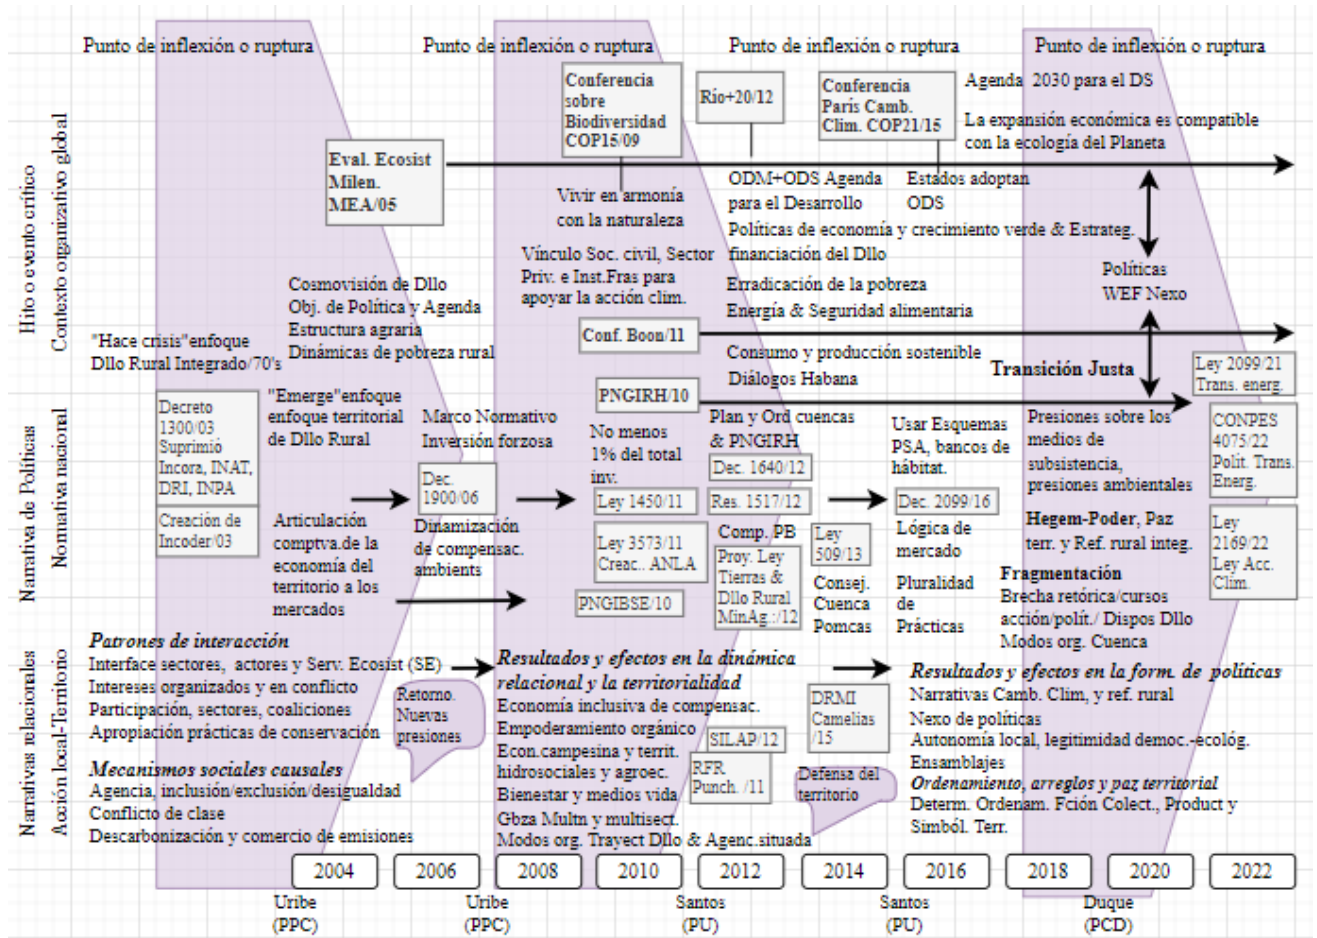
Punto de inflexión o ruptura
Punto de inflexión o ruptura
Punto de inflexión o ruptura
Punto de inflexión o ruptura

Hito o evento crítico
Contexto organizativo global

Conferencia sobre Biodiversidad COP15/09

Río+20/12

Conferencia París Camb. Clim. COP21/15

Agenda 2030 para el DS

La expansión económica es compatible con la ecología del Planeta

Eval. Ecosist Milen. MEA/05

Vivir en armonía con la naturaleza

ODM+ODS Agenda para el Desarrollo

Estados adoptan ODS

Políticas de economía y crecimiento verde & Estrateg. financiación del Dllo

Vínculo Soc. civil, Sector Priv. e Inst.Fras para apoyar la acción clim.

Cosmovisión de Dllo
Obj. de Política y Agenda
Estructura agraria
Dinámicas de pobreza rural

Erradicación de la pobreza
Energía & Seguridad alimentaria

Políticas WEF Nexo

"Hace crisis"enfoque Dllo Rural Integrado/70's

Conf. Boon/11

Consumo y producción sostenible
Diálogos Habana

Transición Justa

Ley 2099/21 Trans. energ.

Narrativa de Políticas
Normativa nacional

Decreto 1300/03 Suprimió Incora, INAT, DRI, INPA

"Emerge"enfoque enfoque territorial de Dllo Rural

PNGIRH/10

Marco Normativo Inversión forzosa

Plan y Ord cuencas & PNGIRH

Usar Esquemas PSA, bancos de hábitat.

Presiones sobre los medios de subsistencia, presiones ambientales

CONPES 4075/22 Polit. Trans. Energ.

No menos 1% del total inv.

Dec. 1640/12

Dec. 1900/06

Ley 1450/11

Res. 1517/12

Dec. 2099/16

Creación de Incoder/03

Articulación comptva.de la economía del territorio a los mercados

Dinamización de compensac. ambients

Ley 3573/11 Creac.. ANLA

Comp. PB

Proy. Ley Tierras & Dllo Rural MinAg.:/12

Ley 509/13

Lógica de mercado

Hegem-Poder, Paz terr. y Ref. rural integ.

Ley 2169/22 Ley Acc. Clim.

Consej. Cuenca Pomcas

Pluralidad de Prácticas

Fragmentación
Brecha retórica/cursos acción/polít./ Dispos Dllo
Modos org. Cuenca

PNGIBSE/10

Narrativas relacionales
Acción local-Territorio

Patrones de interacción
Interface sectores, actores y Serv. Ecosist (SE)
Intereses organizados y en conflicto
Participación, sectores, coaliciones
Apropiación prácticas de conservación

Retorno. Nuevas presiones

Mecanismos sociales causales
Agencia, inclusión/exclusión/desigualdad
Conflicto de clase
Descarbonización y comercio de emisiones

Resultados y efectos en la dinámica relacional y la territorialidad
Economía inclusiva de compensac.
Empoderamiento orgánico
Econ.campesina y territ. hidrosociales y agroec.
Bienestar y medios vida
Gbza Multn y multisect.
Modos org. Trayect Dllo & Agenc.situada

SILAP/12

RFR Punch. /11

DRMI Camelias /15

Defensa del territorio

Resultados y efectos en la form. de políticas
Narrativas Camb. Clim, y ref. rural
Nexo de políticas
Autonomía local, legitimidad democ.-ecológ.
Ensamblajes
Ordenamiento, arreglos y paz territorial
Determ. Ordenam. Fción Colect., Product y Simból. Terr.

| 2004 | 2006 | 2008 | 2010 | 2012 | 2014 | 2016 | 2018 | 2020 | 2022 |

Uribe (PPC)
Uribe (PPC)
Santos (PU)
Santos (PU)
Duque (PCD)